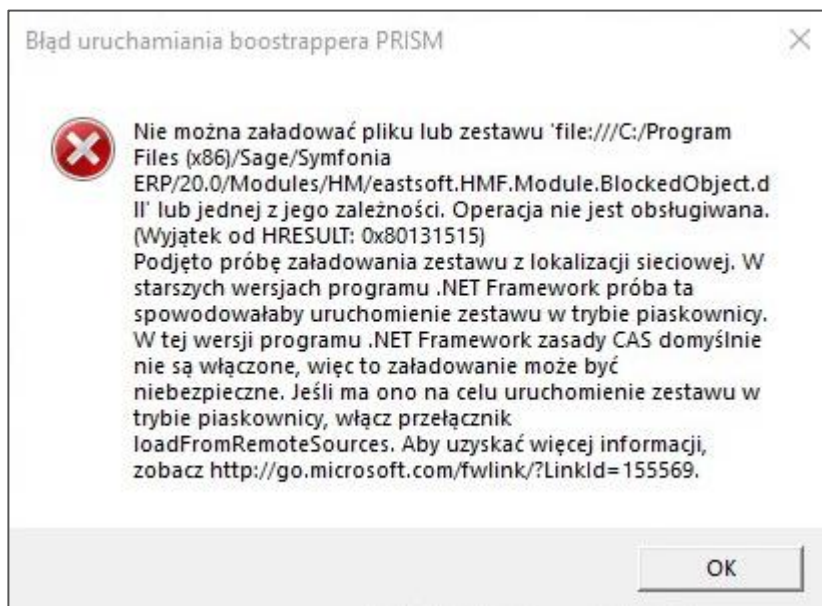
Błąd uruchamiania boostrappera PRISM

×

Nie można załadować pliku lub zestawu 'file:///C:/Program Files (x86)/Sage/Symfonia ERP/20.0/Modules/HM/eastsoft.HMF.Module.BlockedObject.dll' lub jednej z jego zależności. Operacja nie jest obsługiwana. (Wyjątek od HRESULT: 0x80131515)
Podjęto próbę załadowania zestawu z lokalizacji sieciowej. W starszych wersjach programu .NET Framework próba ta spowodowałaby uruchomienie zestawu w trybie piaskownicy. W tej wersji programu .NET Framework zasady CAS domyślnie nie są włączone, więc to załadowanie może być niebezpieczne. Jeśli ma ono na celu uruchomienie zestawu w trybie piaskownicy, włącz przełącznik loadFromRemoteSources. Aby uzyskać więcej informacji, zobacz http://go.microsoft.com/fwlink/?LinkId=155569.

OK